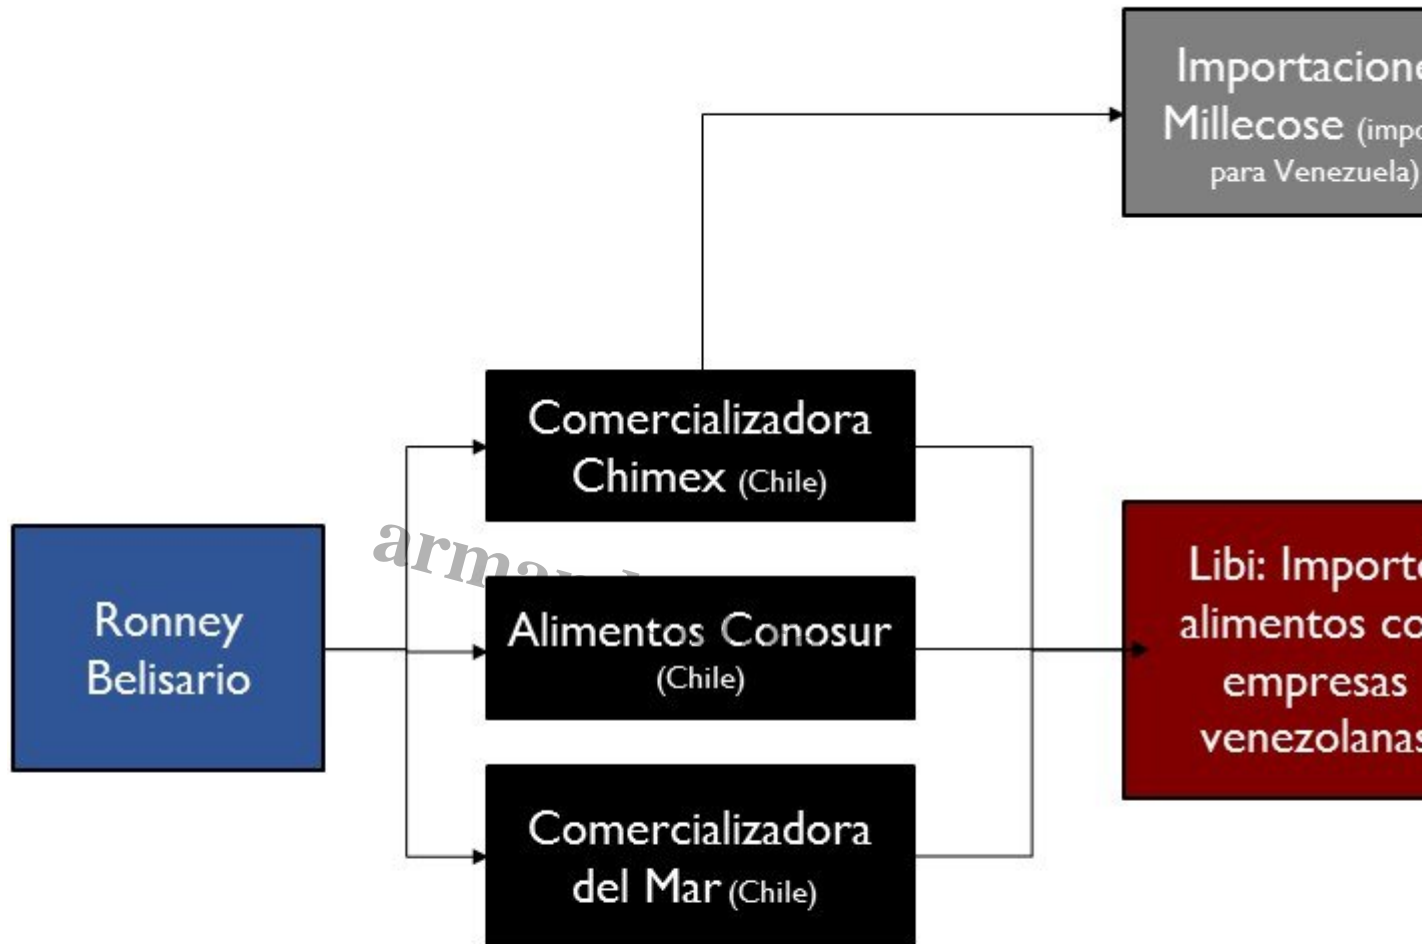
Importacione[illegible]
Millecose (impo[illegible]
para Venezuela)

Comercializadora
Chimex (Chile)

Ronney
Belisario

arma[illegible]

Alimentos Conosur
(Chile)

Libi: Import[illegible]
alimentos co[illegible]
empresas
venezolanas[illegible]

Comercializadora
del Mar (Chile)